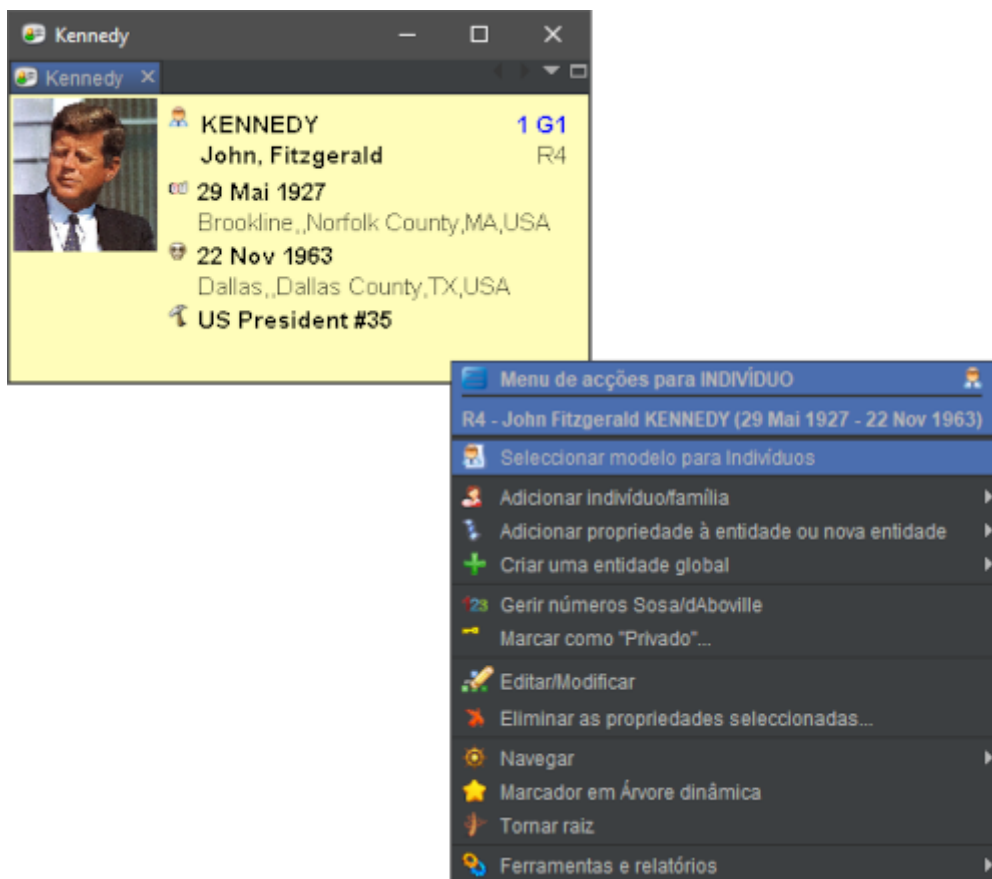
Kennedy

Kennedy ×

KENNEDY
1 G1
John, Fitzgerald
R4
29 Mai 1927
Brookline,,Norfolk County,MA,USA
22 Nov 1963
Dallas,,Dallas County,TX,USA
US President #35

Menu de acções para INDIVÍDUO
R4 - John Fitzgerald KENNEDY (29 Mai 1927 - 22 Nov 1963)
Seleccionar modelo para Indivíduos
Adicionar indivíduo/família
Adicionar propriedade à entidade ou nova entidade
Criar uma entidade global
Gerir números Sosa/dAboville
Marcar como "Privado"...
Editar/Modificar
Eliminar as propriedades seleccionadas...
Navegar
Marcador em Árvore dinâmica
Tomar raiz
Ferramentas e relatórios